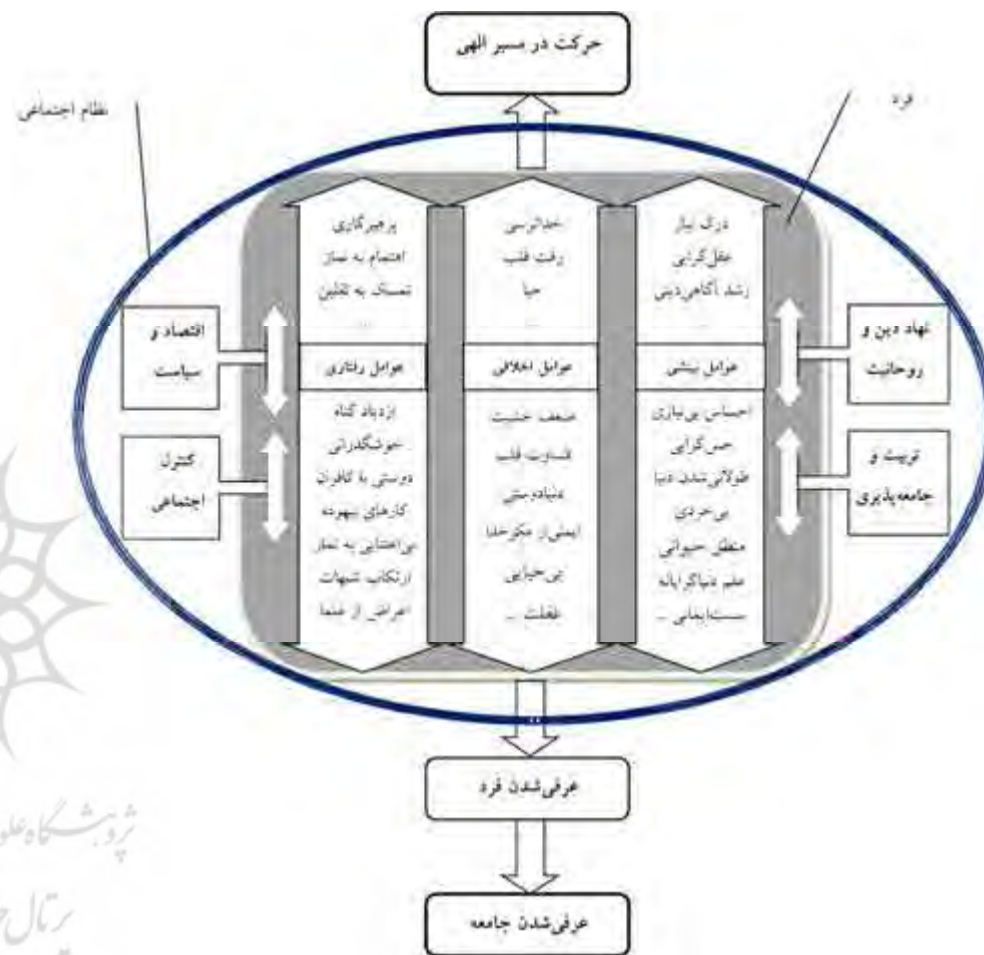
حرکت در مسیر الهی

نظام اجتماعی

فرد

پرهیزگاری
اهتمام به نماز
تمسک به ثقلین
...

خداترسی
رقت قلب
حیا
...

درک نیاز
عقل‌گرایی
رشد آگاهی دینی
...

اقتصاد و سیاست

عوامل رفتاری

عوامل اخلاقی

عوامل بینشی

نهاد دین و روحانیت

ازدیاد گناه
خوشگذرانی
دوستی با کافران
کارهای بیهوده
بی‌اعتنایی به نماز
ارتکاب شبهات
اعراض از علما

ضعف خشیت
قساوت قلب
دنیادوستی
ایمنی از مکرخدا
بی‌حیایی
غفلت ...

احساس بی‌نیازی
حس‌گرایی
طولانی‌شدن دنیا
بی‌خردی
منطق حیوانی
علم دنیاگرایانه
سست‌ایمانی ...

کنترل اجتماعی

تربیت و جامعه‌پذیری

عرفی‌شدن فرد

عرفی‌شدن جامعه

پژوهشگاه علو
رتال ج